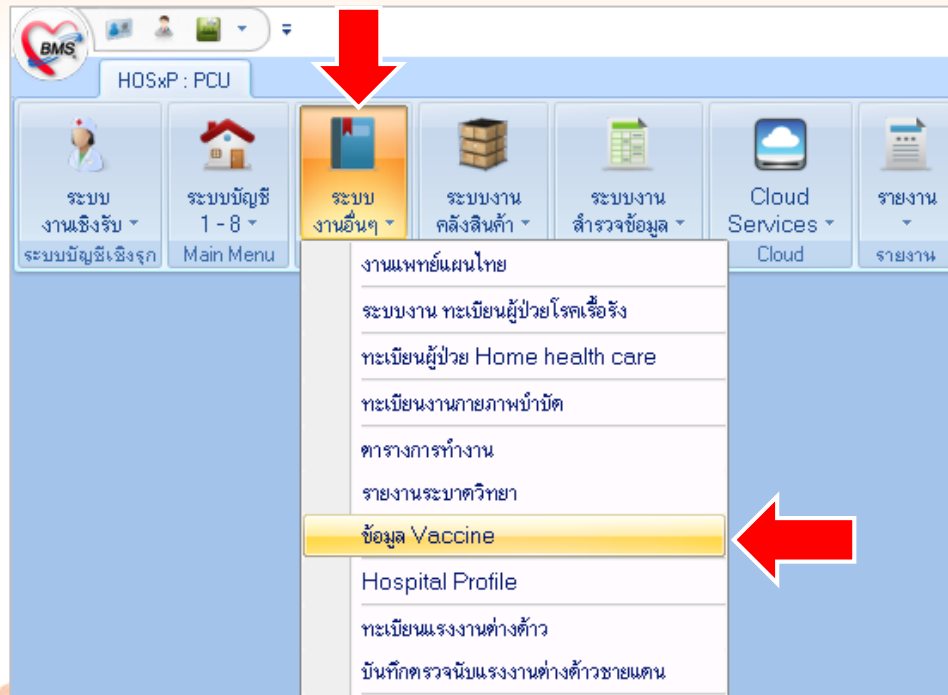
BMS

HOSxP : PCU

ระบบ งานเชิงรับ
ระบบบัญชีเชิงรุก

ระบบบัญชี 1 - 8
Main Menu

ระบบ งานอื่นๆ

ระบบงาน คลังสินค้า

ระบบงาน สำรวจข้อมูล

Cloud Services
Cloud

รายงาน
รายงาน

งานแพทย์แผนไทย
ระบบงาน ทะเบียนผู้ป่วยโรคเรื้อรัง
ทะเบียนผู้ป่วย Home health care
ทะเบียนงานกายภาพบำบัด
ตารางการทำงาน
รายงานระบาดวิทยา
ข้อมูล Vaccine
Hospital Profile
ทะเบียนแรงงานต่างด้าว
บันทึกตรวจนับแรงงานต่างด้าวชายแดน